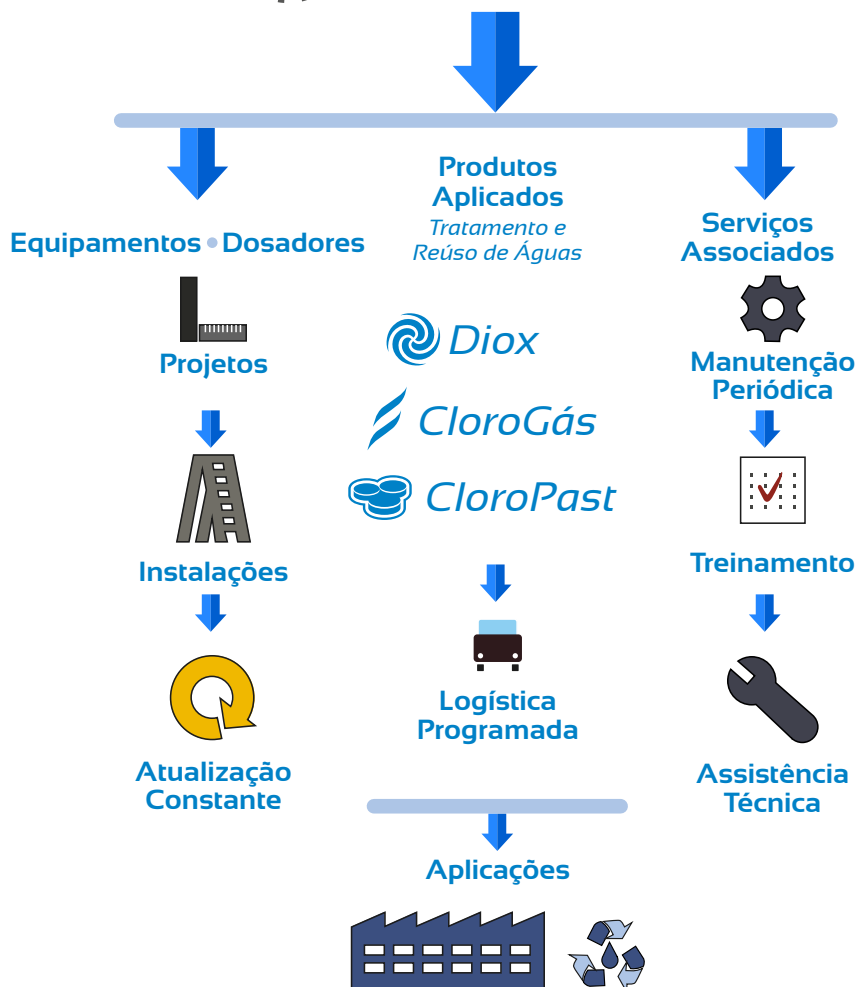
Equipamentos • Dosadores

Projetos

Instalações

Atualização Constante

Produtos Aplicados

Tratamento e Reúso de Águas

Diox

CloroGás

CloroPast

Logística Programada

Serviços Associados

Manutenção Periódica

Treinamento

Assistência Técnica

Aplicações